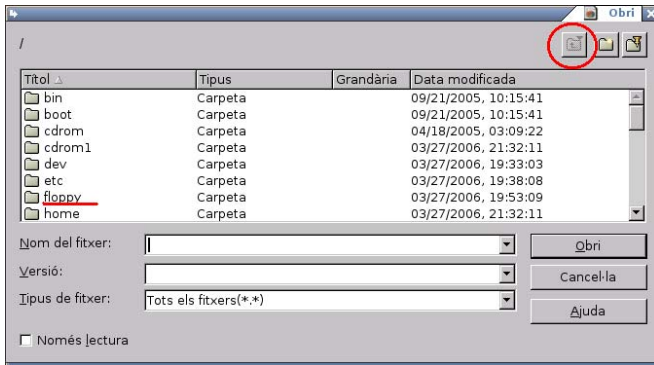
Obri

/

| Títol | Tipus | Grandària | Data modificada |
|---|---|---|---|
| bin | Carpeta | | 09/21/2005, 10:15:41 |
| boot | Carpeta | | 09/21/2005, 10:15:41 |
| cdrom | Carpeta | | 04/18/2005, 03:09:22 |
| cdrom1 | Carpeta | | 03/27/2006, 21:32:11 |
| dev | Carpeta | | 03/27/2006, 19:33:03 |
| etc | Carpeta | | 03/27/2006, 19:38:08 |
| floppy | Carpeta | | 03/27/2006, 19:53:09 |
| home | Carpeta | | 03/27/2006, 21:32:11 |

Nom del fitxer:
Versió:
Tipus de fitxer: Tots els fitxers(*.*)

Obri
Cancel·la
Ajuda

Només lectura